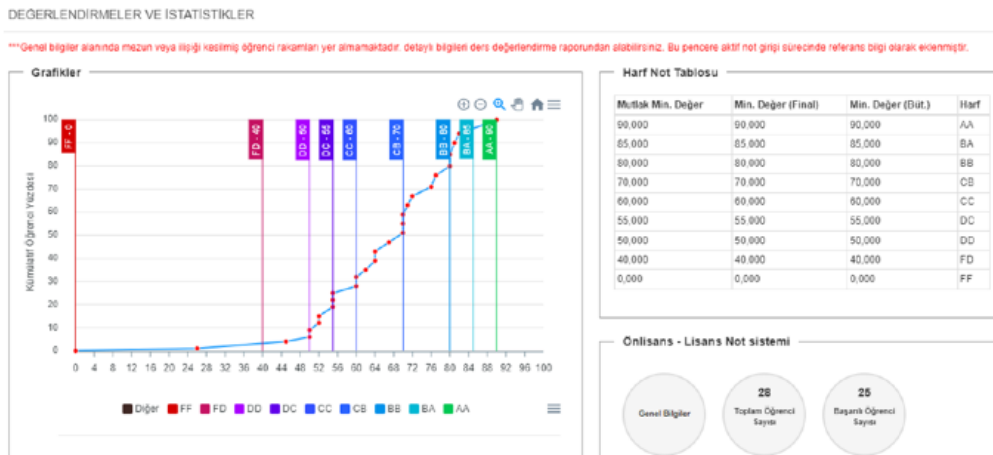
DEĞERLENDİRMELER VE İSTATİSTİKLER

***Genel bilgiler alanında mezun veya ilişiği kesilmiş öğrenci rakamları yer almamaktadır. detaylı bilgileri ders değerlendirme raporundan alabilirsiniz. Bu pencere aktif not girişi sürecinde referans bilgi olarak eklenmiştir.

Grafikler

FF - 0
FD - 40
DD - 50
DC - 55
CC - 60
CB - 70
BB - 80
BA - 85
AA - 90

Kümülatif Öğrenci Yüzdesi

100
90
80
70
60
50
40
30
20
10
0

0 4 8 12 16 20 24 28 32 36 40 44 48 52 56 60 64 68 72 76 80 84 88 92 96 100

Diğer FF FD DD DC CC CB BB BA AA

Harf Not Tablosu

| Mutlak Min. Değer | Min. Değer (Final) | Min. Değer (Büt.) | Harf |
|---|---|---|---|
| 90,000 | 90,000 | 90,000 | AA |
| 85,000 | 85,000 | 85,000 | BA |
| 80,000 | 80,000 | 80,000 | BB |
| 70,000 | 70,000 | 70,000 | CB |
| 60,000 | 60,000 | 60,000 | CC |
| 55,000 | 55,000 | 55,000 | DC |
| 50,000 | 50,000 | 50,000 | DD |
| 40,000 | 40,000 | 40,000 | FD |
| 0,000 | 0,000 | 0,000 | FF |

Önlisans - Lisans Not sistemi

Genel Bilgiler

28
Toplam Öğrenci Sayısı

25
Başarılı Öğrenci Sayısı